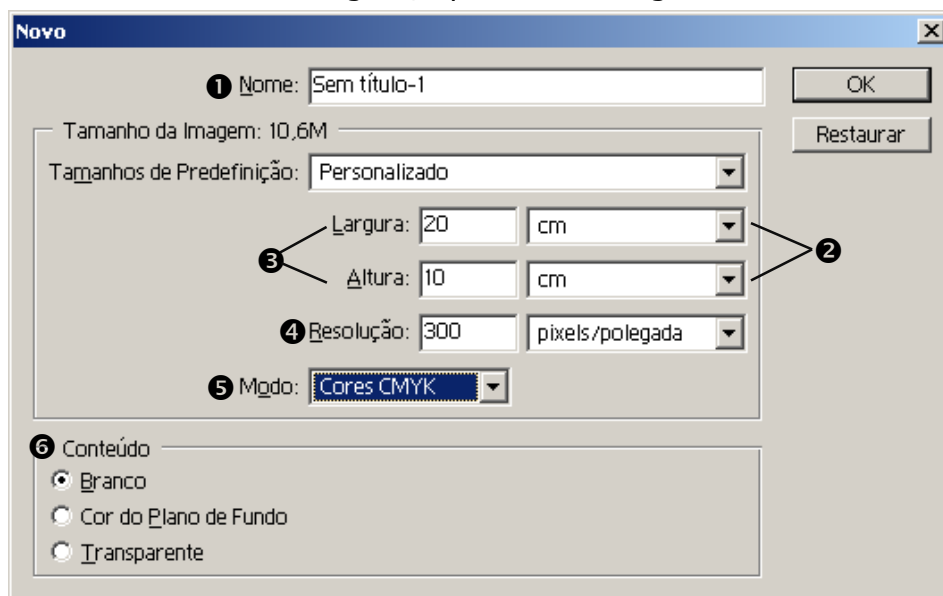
Novo

❶ Nome: Sem título-1

OK

Restaurar

Tamanho da Imagem: 10,6M

Tamanhos de Predefinição: Personalizado

❸ Largura: 20 cm ❷

Altura: 10 cm

❹ Resolução: 300 pixels/polegada

❺ Modo: Cores CMYK

❻ Conteúdo

Branco

Cor do Plano de Fundo

Transparente